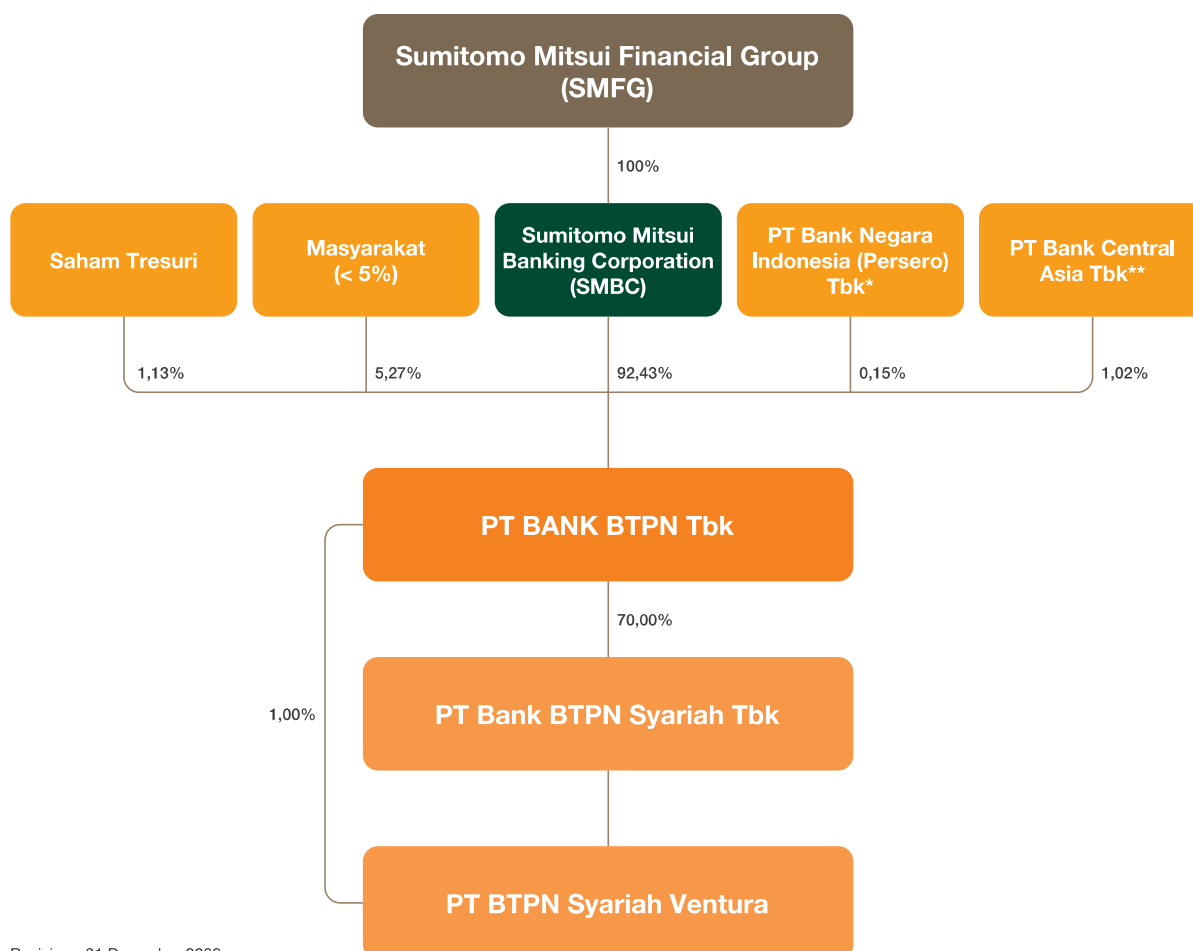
Sumitomo Mitsui Financial Group (SMFG)

100%

Saham Tresuri

Masyarakat (< 5%)

Sumitomo Mitsui Banking Corporation (SMBC)

PT Bank Negara Indonesia (Persero) Tbk*

PT Bank Central Asia Tbk**

1,13%

5,27%

92,43%

0,15%

1,02%

PT BANK BTPN Tbk

70,00%

1,00%

PT Bank BTPN Syariah Tbk

PT BTPN Syariah Ventura

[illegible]